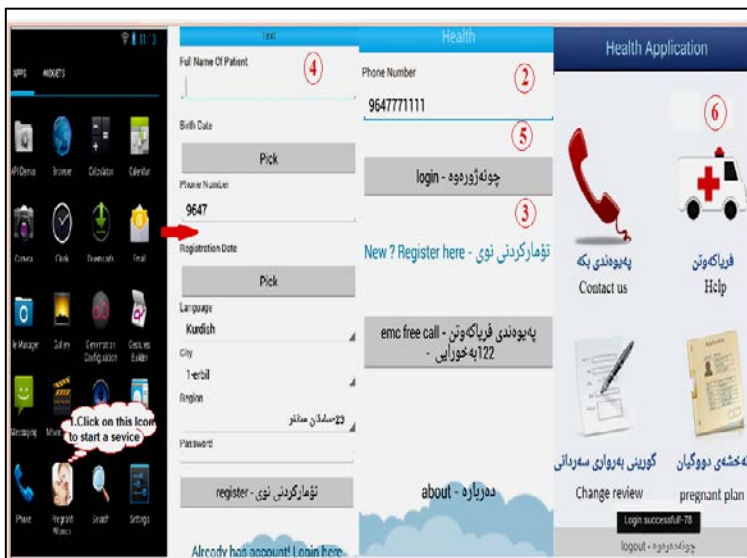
APPS WIDGETS

API Demos Browser Calculator Calendar

Camera Clock Downloads Email

File Manager Gallery Generator Configuration Gestures Builder

Messaging Music

1.Click on this Icon to start a sevice

Phone Pregnant Women Search Settings

Test

Full Name Of Patient

4

Birth Date

Pick

Phone Number

9647

Registration Date

Pick

Language

Kurdish

City

1-erbil

Region

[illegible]

Password

register - تۆمارکردنی نوێ

Already has account! Login here

Health

Phone Number

2

9647771111

5

login - چونەژورەوە

3

New ? Register here - تۆمارکردنی نوێ

emc free call - پەیوەندی فریاکەوتن 122بەخۆرایی -

about - دەربارە

Health Application

6

پەیوەندی بکە
Contact us

فریاکەوتن
Help

گورینی بەرواری سەردانی
Change review

نەخشەی دووگیان
pregnant plan

Login successful-78

logout - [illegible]